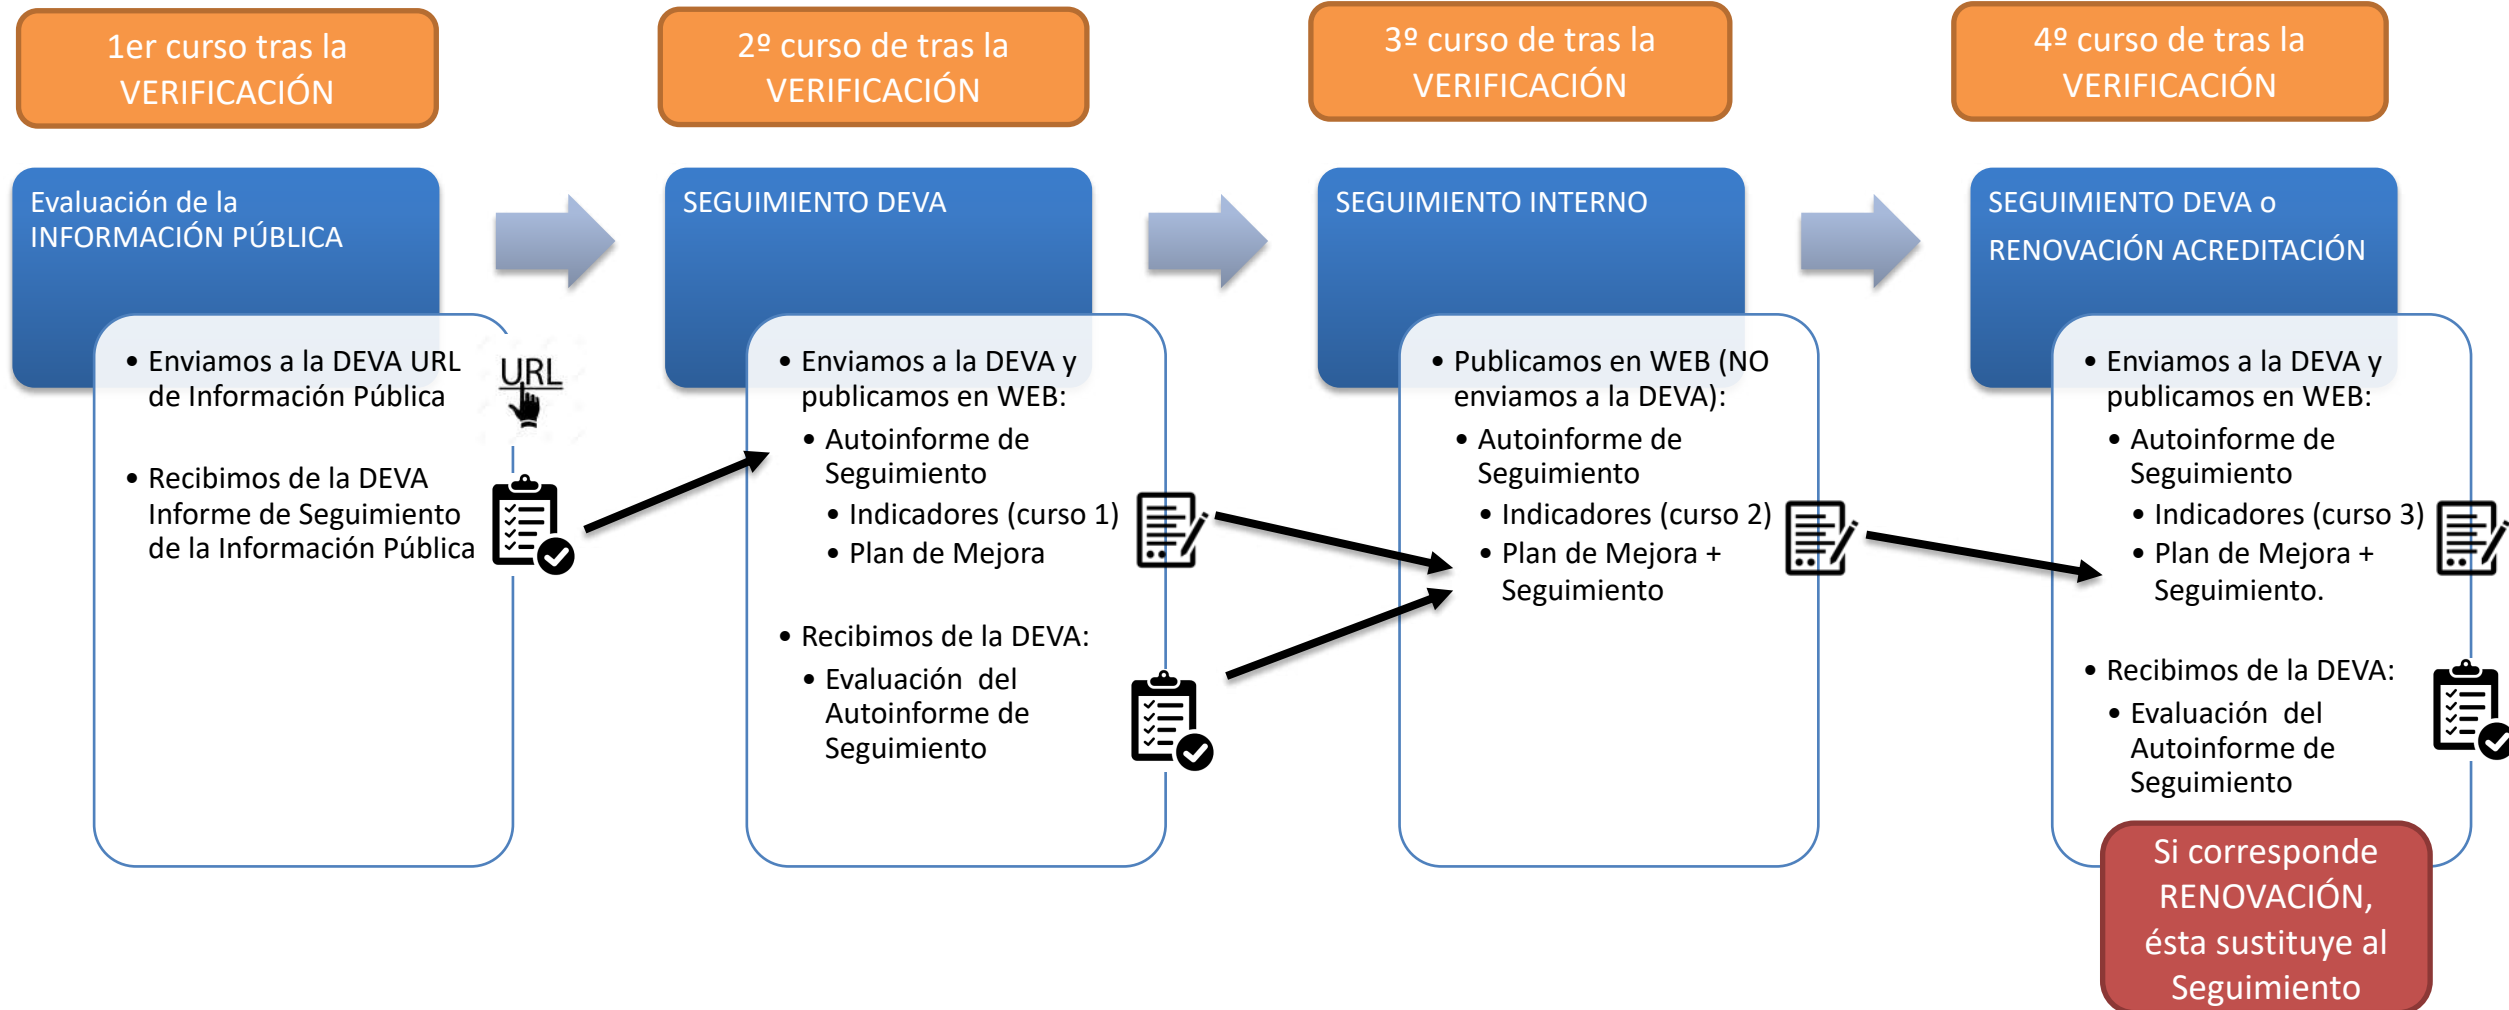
1er curso tras la VERIFICACIÓN

Evaluación de la INFORMACIÓN PÚBLICA

- Enviamos a la DEVA URL de Información Pública
- Recibimos de la DEVA Informe de Seguimiento de la Información Pública

URL

2º curso de tras la VERIFICACIÓN

SEGUIMIENTO DEVA

- Enviamos a la DEVA y publicamos en WEB:
  - Autoinforme de Seguimiento
    - Indicadores (curso 1)
    - Plan de Mejora
- Recibimos de la DEVA:
  - Evaluación del Autoinforme de Seguimiento

3º curso de tras la VERIFICACIÓN

SEGUIMIENTO INTERNO

- Publicamos en WEB (NO enviamos a la DEVA):
  - Autoinforme de Seguimiento
    - Indicadores (curso 2)
    - Plan de Mejora + Seguimiento

4º curso de tras la VERIFICACIÓN

SEGUIMIENTO DEVA o RENOVACIÓN ACREDITACIÓN

- Enviamos a la DEVA y publicamos en WEB:
  - Autoinforme de Seguimiento
    - Indicadores (curso 3)
    - Plan de Mejora + Seguimiento.
- Recibimos de la DEVA:
  - Evaluación del Autoinforme de Seguimiento

Si corresponde RENOVACIÓN, ésta sustituye al Seguimiento